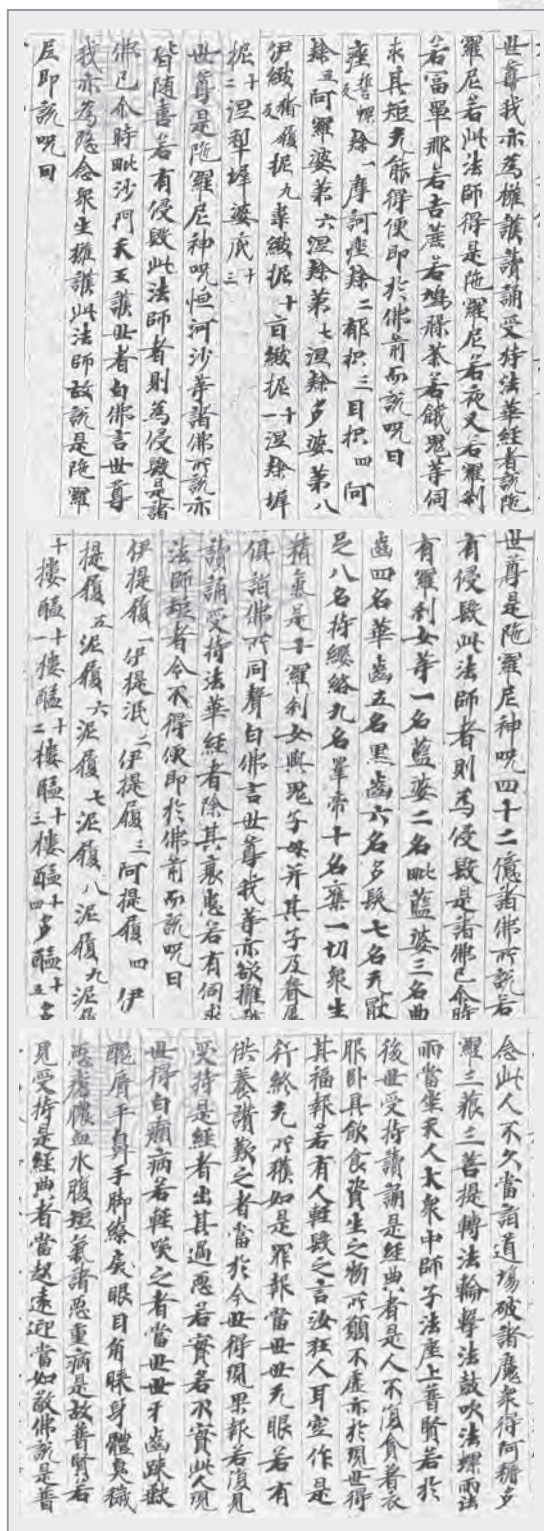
世尊我亦為擁護讀誦受持法華經者說陁羅尼若此法師得是陁羅尼若夜叉若羅剎若富單那若吉蔗若鳩槃茶若餓鬼等伺求其短无能得便即於佛前而說呪曰

痤𨅖隸一摩訶痤隸二郁枳三目枳四阿隸五阿羅婆第六涅隸第七涅隸多婆第八伊緻柅九韋緻柅十旨緻柅十一涅隸墀柅十二涅犁墀婆底十三

世尊是陁羅尼神呪恒河沙等諸佛所說亦皆隨喜若有侵毀此法師者則為侵毀是諸佛已今時毗沙門天王護世者白佛言世尊我亦為愍念衆生擁護此法師故說是陁羅尼即說呪曰

世尊是陁羅尼神呪四十二億諸佛所說若有侵毀此法師者則為侵毀是諸佛已爾時有羅剎女等一名藍婆二名毗藍婆三名曲齒四名華齒五名黑齒六名多髮七名无猒足八名持瓔珞九名睪帝十名奪一切衆生精氣是十羅剎女與鬼子母并其子及眷屬俱詣佛所同聲白佛言世尊我等亦欲擁護讀誦受持法華經者除其衰患若有伺求法師短者令不得便即於佛前而說呪曰

伊提履一伊提泯二伊提履三阿提履四伊提履五泥履六泥履七泥履八泥履九泥履十樓醯一十樓醯二十樓醯三十樓醯四十多醯五十

念此人不久當詣道場破諸魔衆得阿耨多羅三藐三菩提轉法輪擊法鼓吹法螺雨法雨當坐天人大衆中師子法座上普賢若於後世受持讀誦是經典者是人不復貪著衣服臥具飲食資生之物所願不虛亦於現世得其福報若有人輕毀之言汝狂人耳空作是行終无所獲如是罪報當世世无眼若有供養讚歎之者當於今世得現果報若復見受持是經者出其過惡若實若不實此人現世得白癩病若輕笑之者當世世牙齒踈缺醜脣平鼻手腳繚戾眼目角睞身體臭穢惡瘡膿血水腹短氣諸惡重病是故普賢若見受持是經典者當起遠迎當如敬佛說是普